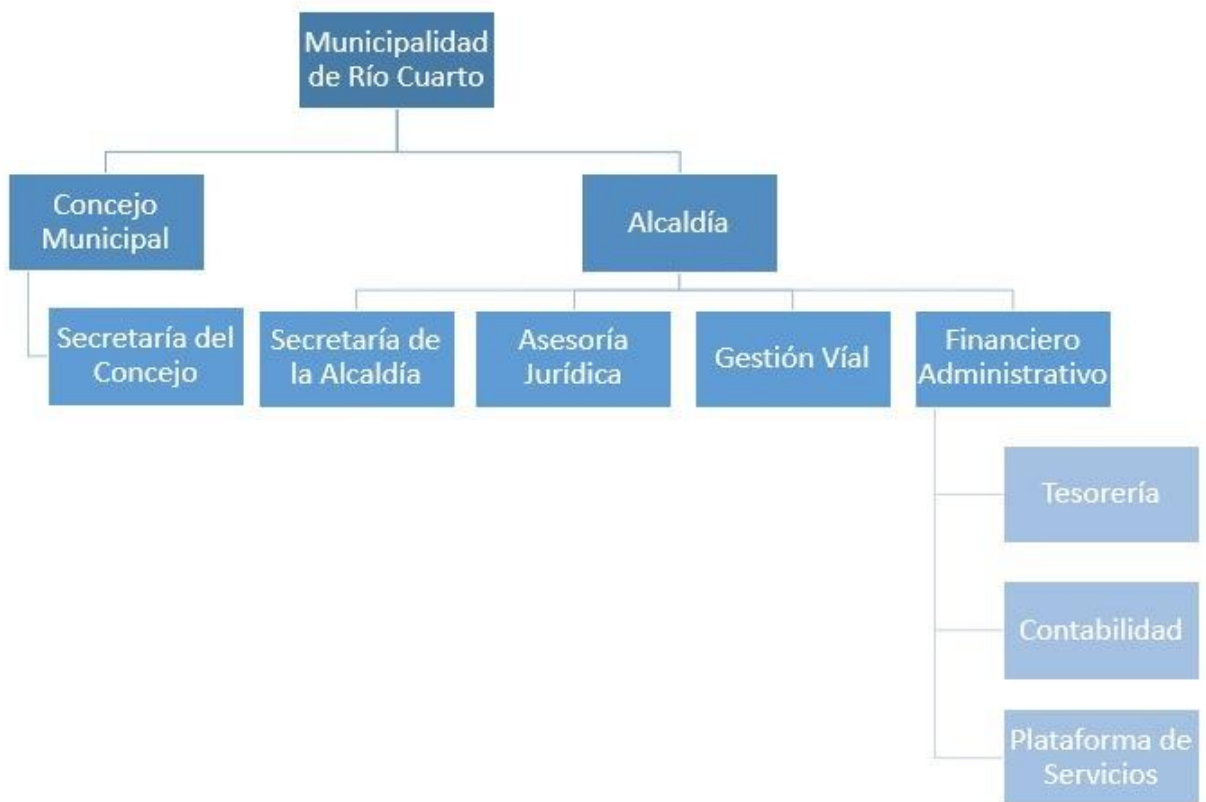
Municipalidad de Río Cuarto

Concejo Municipal

Alcaldía

Secretaría del Concejo

Secretaría de la Alcaldía

Asesoría Jurídica

Gestión Víal

Financiero Administrativo

Tesorería

Contabilidad

Plataforma de Servicios